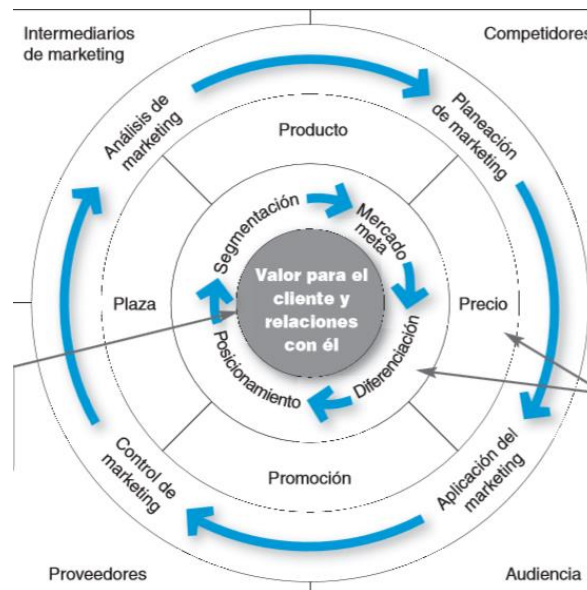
Intermediarios de marketing

Competidores

Análisis de marketing

Planeación de marketing

Producto

Segmentación

Mercado meta

Valor para el cliente y relaciones con él

Plaza

Precio

Posicionamiento

Diferenciación

Promoción

Control de marketing

Aplicación del marketing

Proveedores

Audiencia